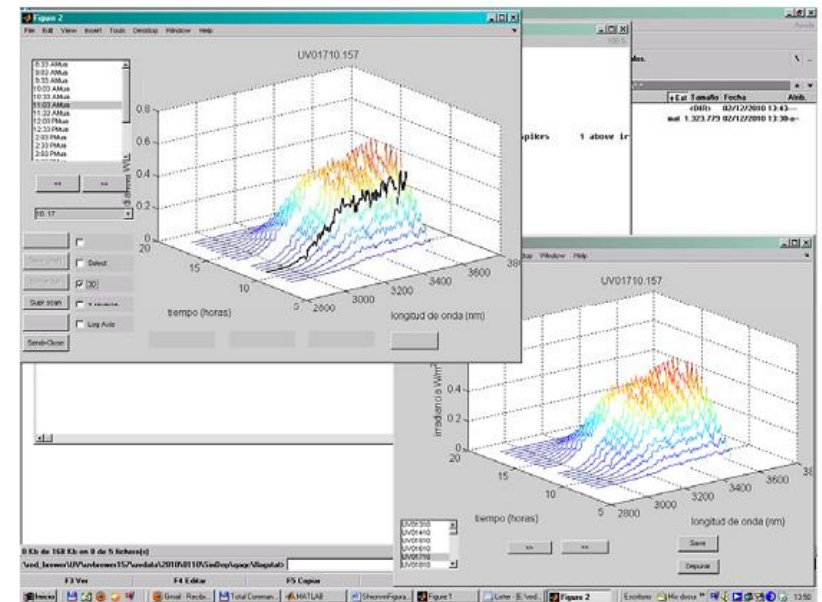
Figure 2

File Edit View Insert Tools Desktop Window Help

UV01710.157

8:33 AMus
9:03 AMus
9:33 AMus
10:03 AMus
10:33 AMus
11:03 AMus
11:33 AMus
12:03 PMus
12:33 PMus
1:03 PMus
1:33 PMus
2:03 PMus
2:33 PMus
3:03 PMus

<< >>

10.17

Select

3D

Supr scan

Log Axis

Send+Close

0.8
0.6
0.4
0.2
0
20
15
10
5
2800
3000
3200
3400
3600
38

tiempo (horas)

longitud de onda (nm)

spikes 1 above ir

+Ext Tamaño Fecha Atrib.
<DIR> 02/12/2010 13:43
mat 1.323.779 02/12/2010 13:30

Window Help

UV01710.157

irradiancia W/m²

0.4
0.2
0
20
15
10
5
2800
3000
3200
3400
3600
38

tiempo (horas)

longitud de onda (nm)

UV01010
UV01410
UV01510
UV01610
UV01710
UV01810

>> <<

Save

Depurar

0 Kb de 168 Kb en 0 de 5 fichero(s)

\ved_brewer\UV\uvbrewer157\uvdata\2010\0110\SinDep\quqs\Illagatal>

F3 Ver F4 Editar F5 Copiar

Inicio Gmail - Recibi... Total Comman... MATLAB ShowrmFigura... Figure 1 Lister - [I:\ved... Figure 2 Escritorio Mis docu 13:50